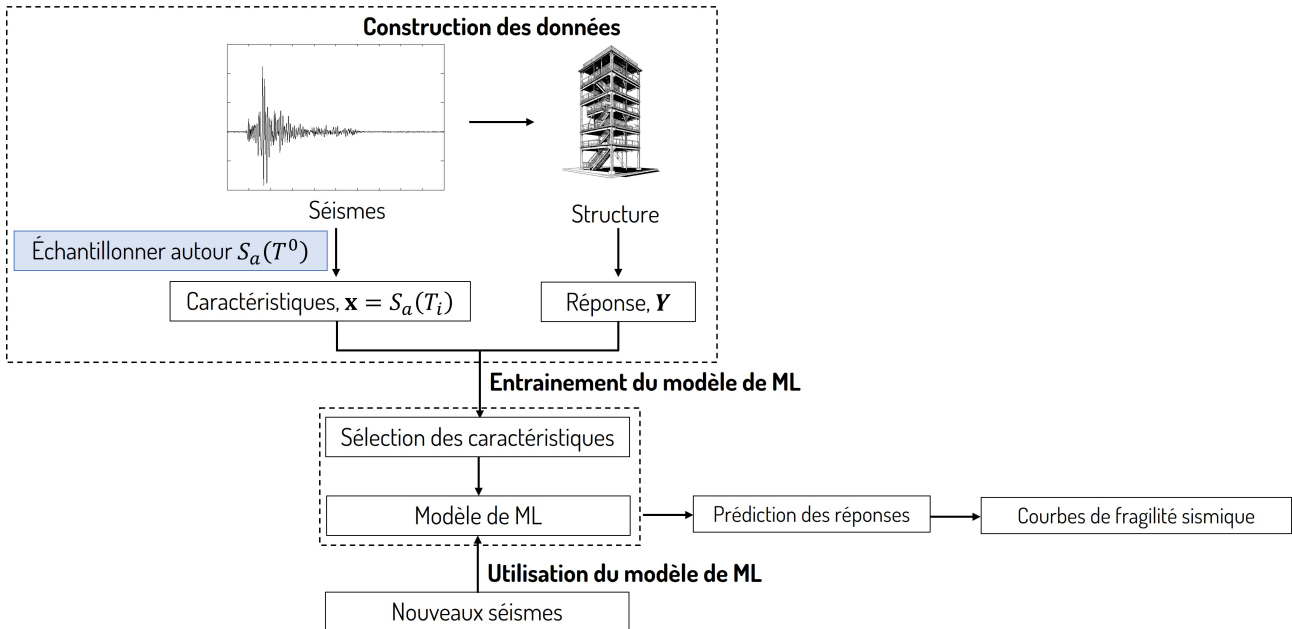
Construction des données

Séismes

Structure

Échantillonner autour $S_a(T^0)$

Caractéristiques, $\mathbf{x} = S_a(T_i)$

Réponse, $\boldsymbol{Y}$

Entrainement du modèle de ML

Sélection des caractéristiques

Modèle de ML

Prédiction des réponses

Courbes de fragilité sismique

Utilisation du modèle de ML

Nouveaux séismes